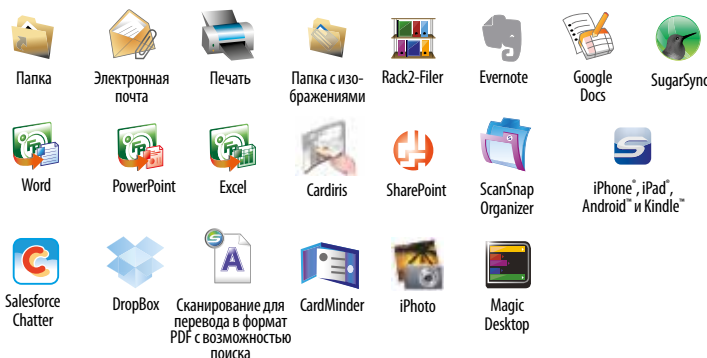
Папка

Электронная почта

Печать

Папка с изображениями

Rack2-Filer

Evernote

Google Docs

SugarSync

Word

PowerPoint

Excel

Cardiris

SharePoint

ScanSnap Organizer

iPhone®, iPad®, Android™ и Kindle™

Salesforce Chatter

DropBox

Сканирование для перевода в формат PDF с возможностью поиска

CardMinder

iPhoto

Magic Desktop